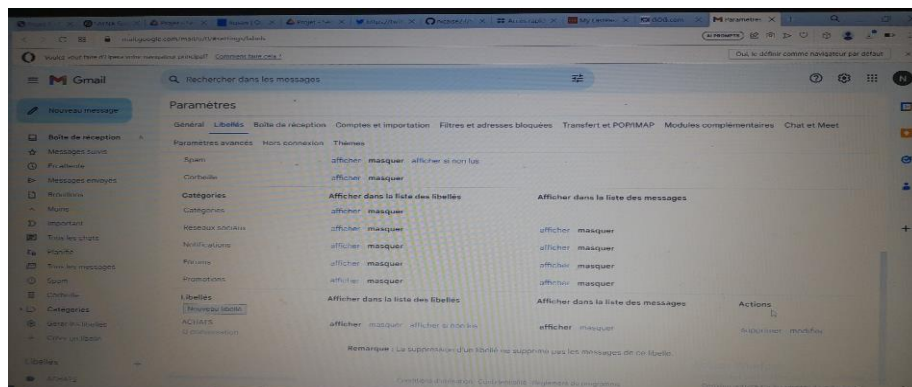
Paramètres

Voulez-vous faire d'Opera votre navigateur principal? Comment faire ceci ?

Oui, le définir comme navigateur par défaut

Gmail

Rechercher dans les messages

Nouveau message

Boîte de réception
Messages suivis
En attente
Messages envoyés
Brouillons
Moins
Important
Tous les chats
Planifié
Tous les messages
Spam
Corbeille
Catégories
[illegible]
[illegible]

Libellés

Paramètres

Général Libellés Boîte de réception Comptes et importation Filtres et adresses bloquées Transfert et POP/IMAP Modules complémentaires Chat et Meet

Paramètres avancés Hors connexion Thèmes

| | | |
|---|---|---|
| Spam | afficher masquer afficher si non lus | |
| Corbeille | afficher masquer | |
| **Catégories** | **Afficher dans la liste des libellés** | **Afficher dans la liste des messages** |
| Catégories | afficher masquer | |
| Réseaux sociaux | afficher masquer | afficher masquer |
| Notifications | afficher masquer | afficher masquer |
| Forums | afficher masquer | afficher masquer |
| Promotions | afficher masquer | afficher masquer |

| | | | |
|---|---|---|---|
| **Libellés** | **Afficher dans la liste des libellés** | **Afficher dans la liste des messages** | **Actions** |
| Nouveau libellé | | | |
| ACHATS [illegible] | afficher masquer afficher si non lus | afficher masquer | supprimer modifier |

Remarque : La suppression d'un libellé ne supprime pas les messages de ce libellé.

Conditions d'utilisation · Confidentialité · Règlement du programme